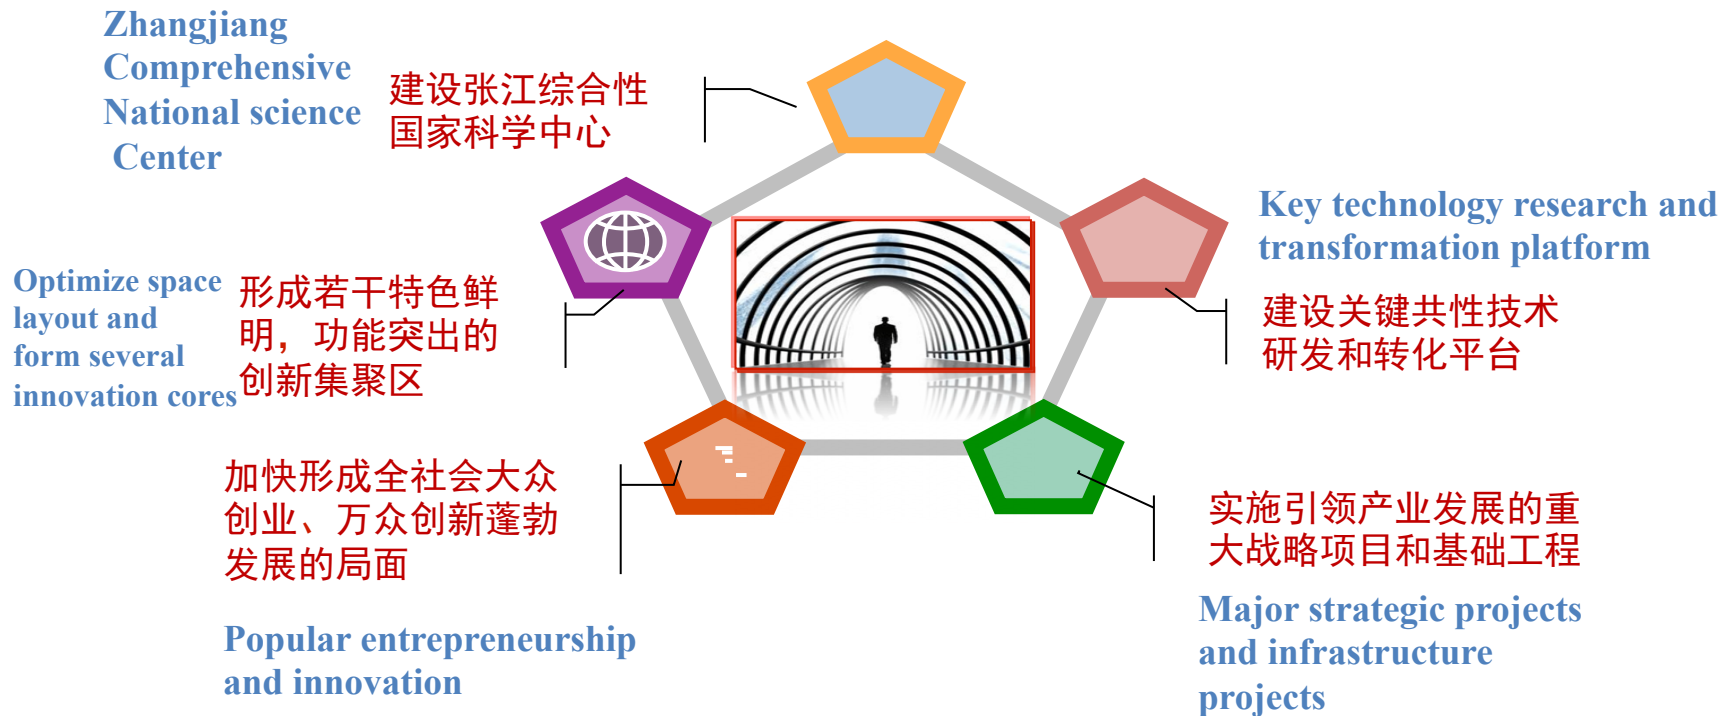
Zhangjiang Comprehensive National science Center

建设张江综合性国家科学中心

Key technology research and transformation platform

建设关键共性技术研发和转化平台

Optimize space layout and form several innovation cores

形成若干特色鲜明，功能突出的创新集聚区

加快形成全社会大众创业、万众创新蓬勃发展的局面

Popular entrepreneurship and innovation

实施引领产业发展的重大战略项目和基础工程

Major strategic projects and infrastructure projects